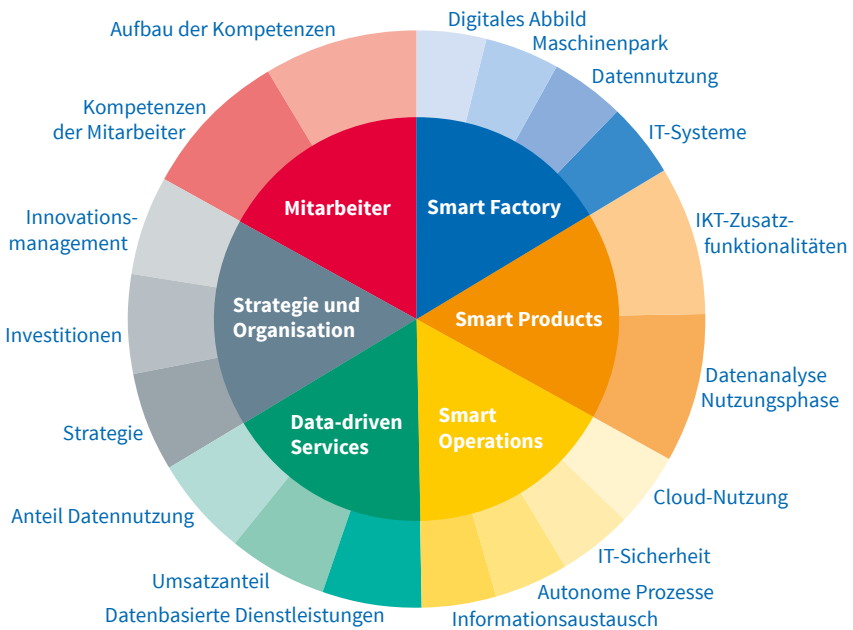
Aufbau der Kompetenzen

Digitales Abbild Maschinenpark

Datennutzung

IT-Systeme

Kompetenzen der Mitarbeiter

Mitarbeiter

Smart Factory

Innovationsmanagement

IKT-Zusatzfunktionalitäten

Strategie und Organisation

Smart Products

Investitionen

Datenanalyse Nutzungsphase

Data-driven Services

Smart Operations

Strategie

Cloud-Nutzung

Anteil Datennutzung

IT-Sicherheit

Umsatzanteil

Autonome Prozesse

Datenbasierte Dienstleistungen

Informationsaustausch